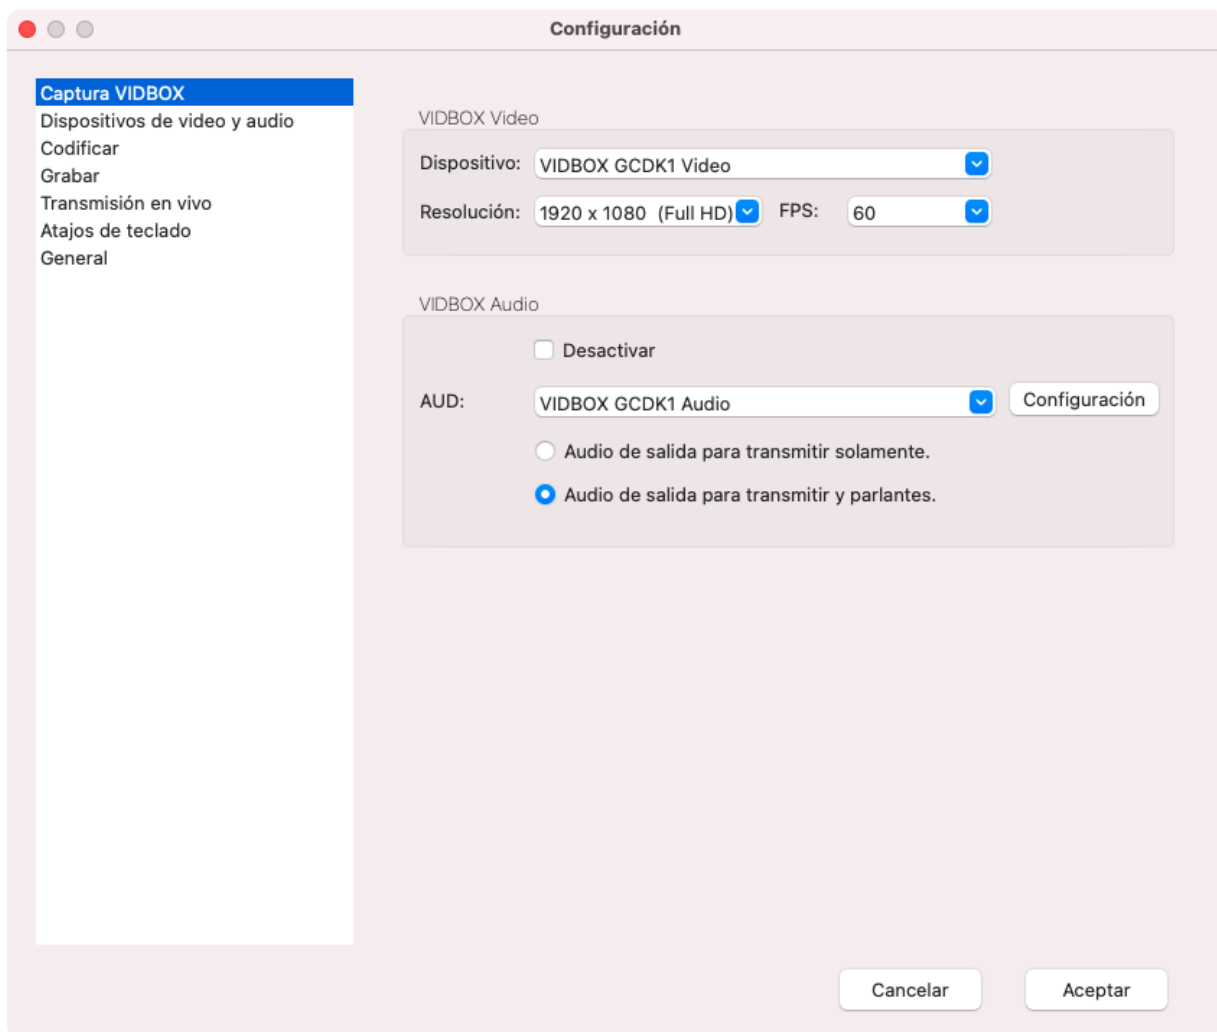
Configuración

Captura VIDBOX
Dispositivos de video y audio
Codificar
Grabar
Transmisión en vivo
Atajos de teclado
General

VIDBOX Video

Dispositivo: VIDBOX GCDK1 Video

Resolución: 1920 x 1080 (Full HD) FPS: 60

VIDBOX Audio

Desactivar

AUD: VIDBOX GCDK1 Audio Configuración

Audio de salida para transmitir solamente.

Audio de salida para transmitir y parlantes.

Cancelar Aceptar